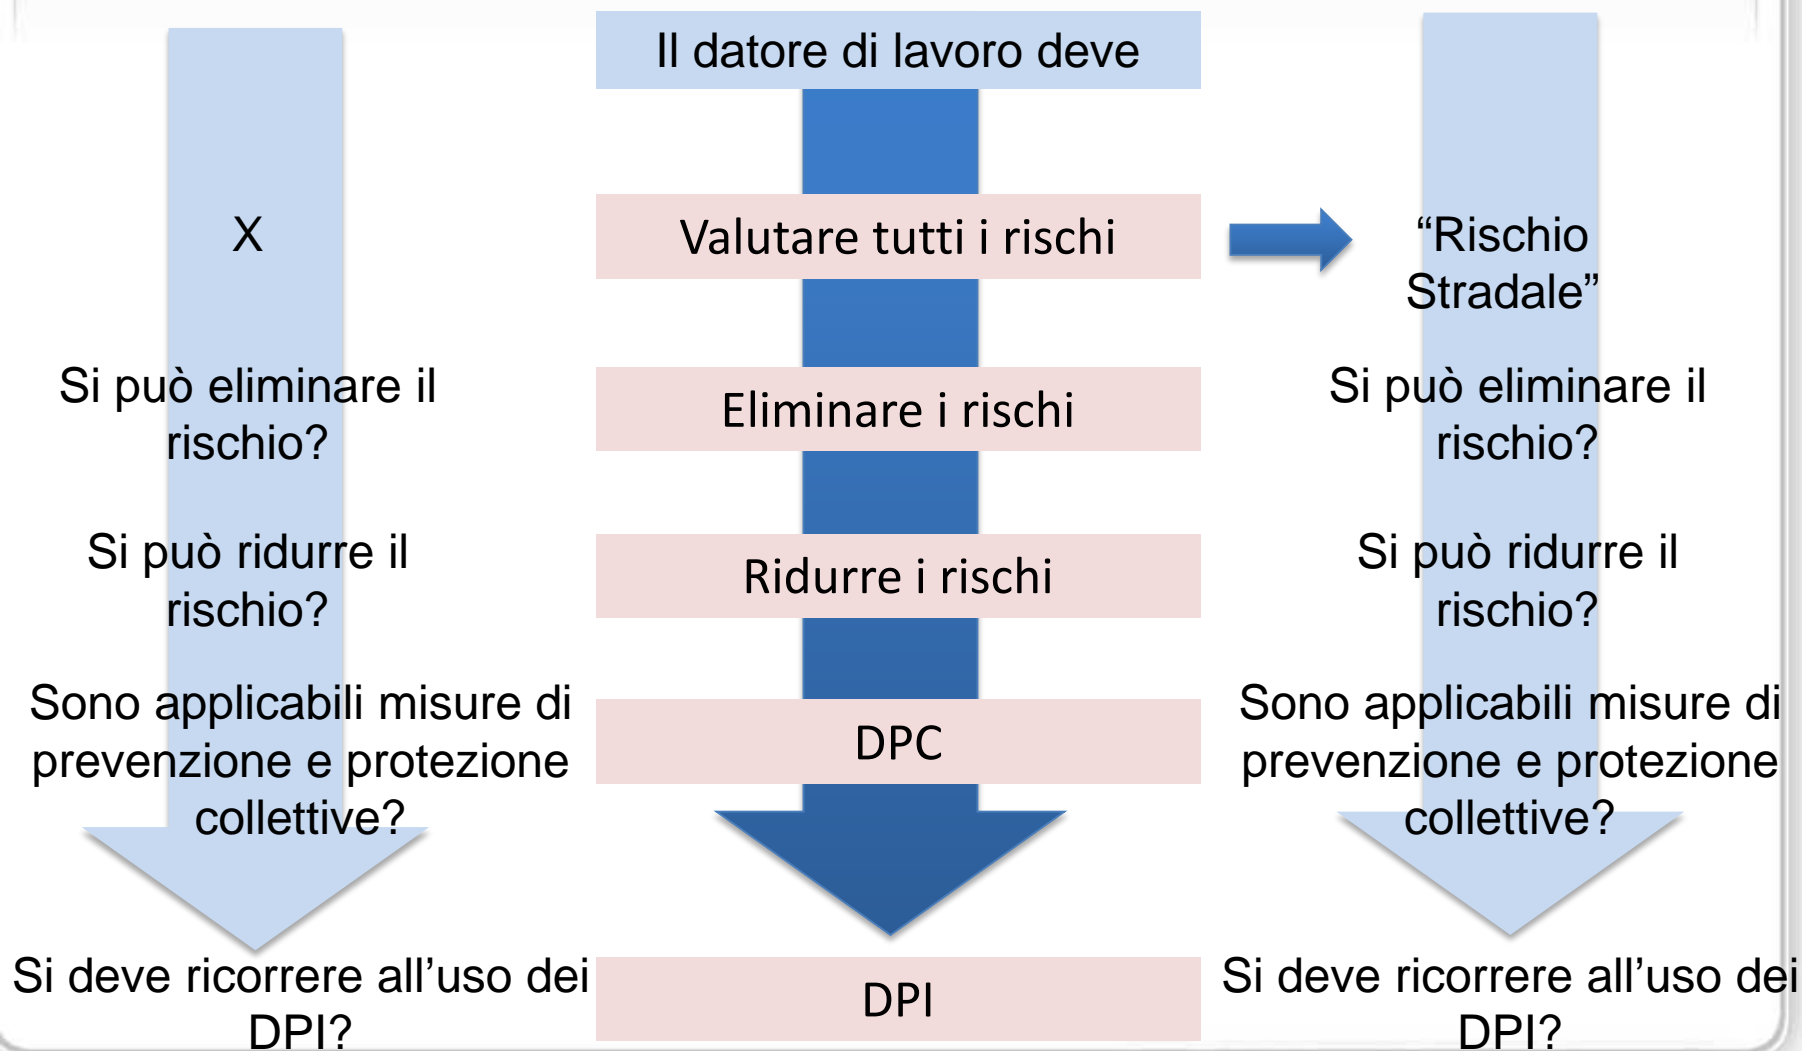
Il datore di lavoro deve

X

Valutare tutti i rischi

“Rischio Stradale”

Si può eliminare il rischio?

Eliminare i rischi

Si può eliminare il rischio?

Si può ridurre il rischio?

Ridurre i rischi

Si può ridurre il rischio?

Sono applicabili misure di prevenzione e protezione collettive?

DPC

Sono applicabili misure di prevenzione e protezione collettive?

Si deve ricorrere all’uso dei DPI?

DPI

Si deve ricorrere all’uso dei DPI?